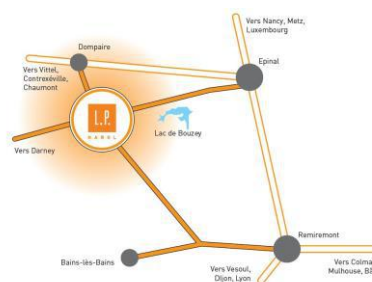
Vers Nancy, Metz, Luxembourg

Dompaire

Epinal

Vers Vittel, Contrexéville, Chaumont

L.P.
HAROL

Lac de Bouzey

Vers Darney

Remiremont

Bains-les-Bains

Vers Vesoul, Dijon, Lyon

Vers Colma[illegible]
Mulhouse, B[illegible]